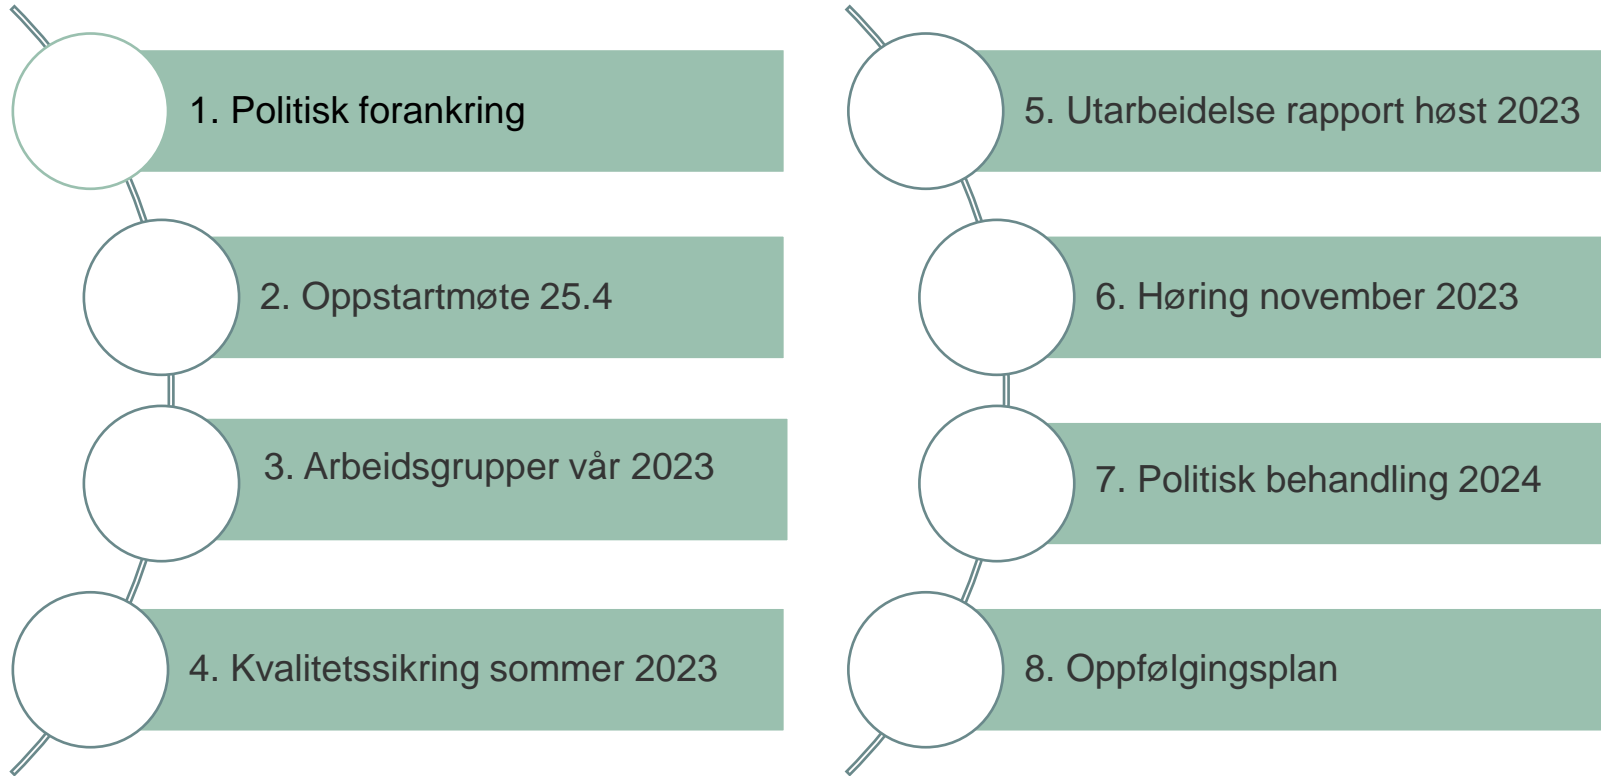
1. Politisk forankring

2. Oppstartmøte 25.4

3. Arbeidsgrupper vår 2023

4. Kvalitetssikring sommer 2023

5. Utarbeidelse rapport høst 2023

6. Høring november 2023

7. Politisk behandling 2024

8. Oppfølgingsplan